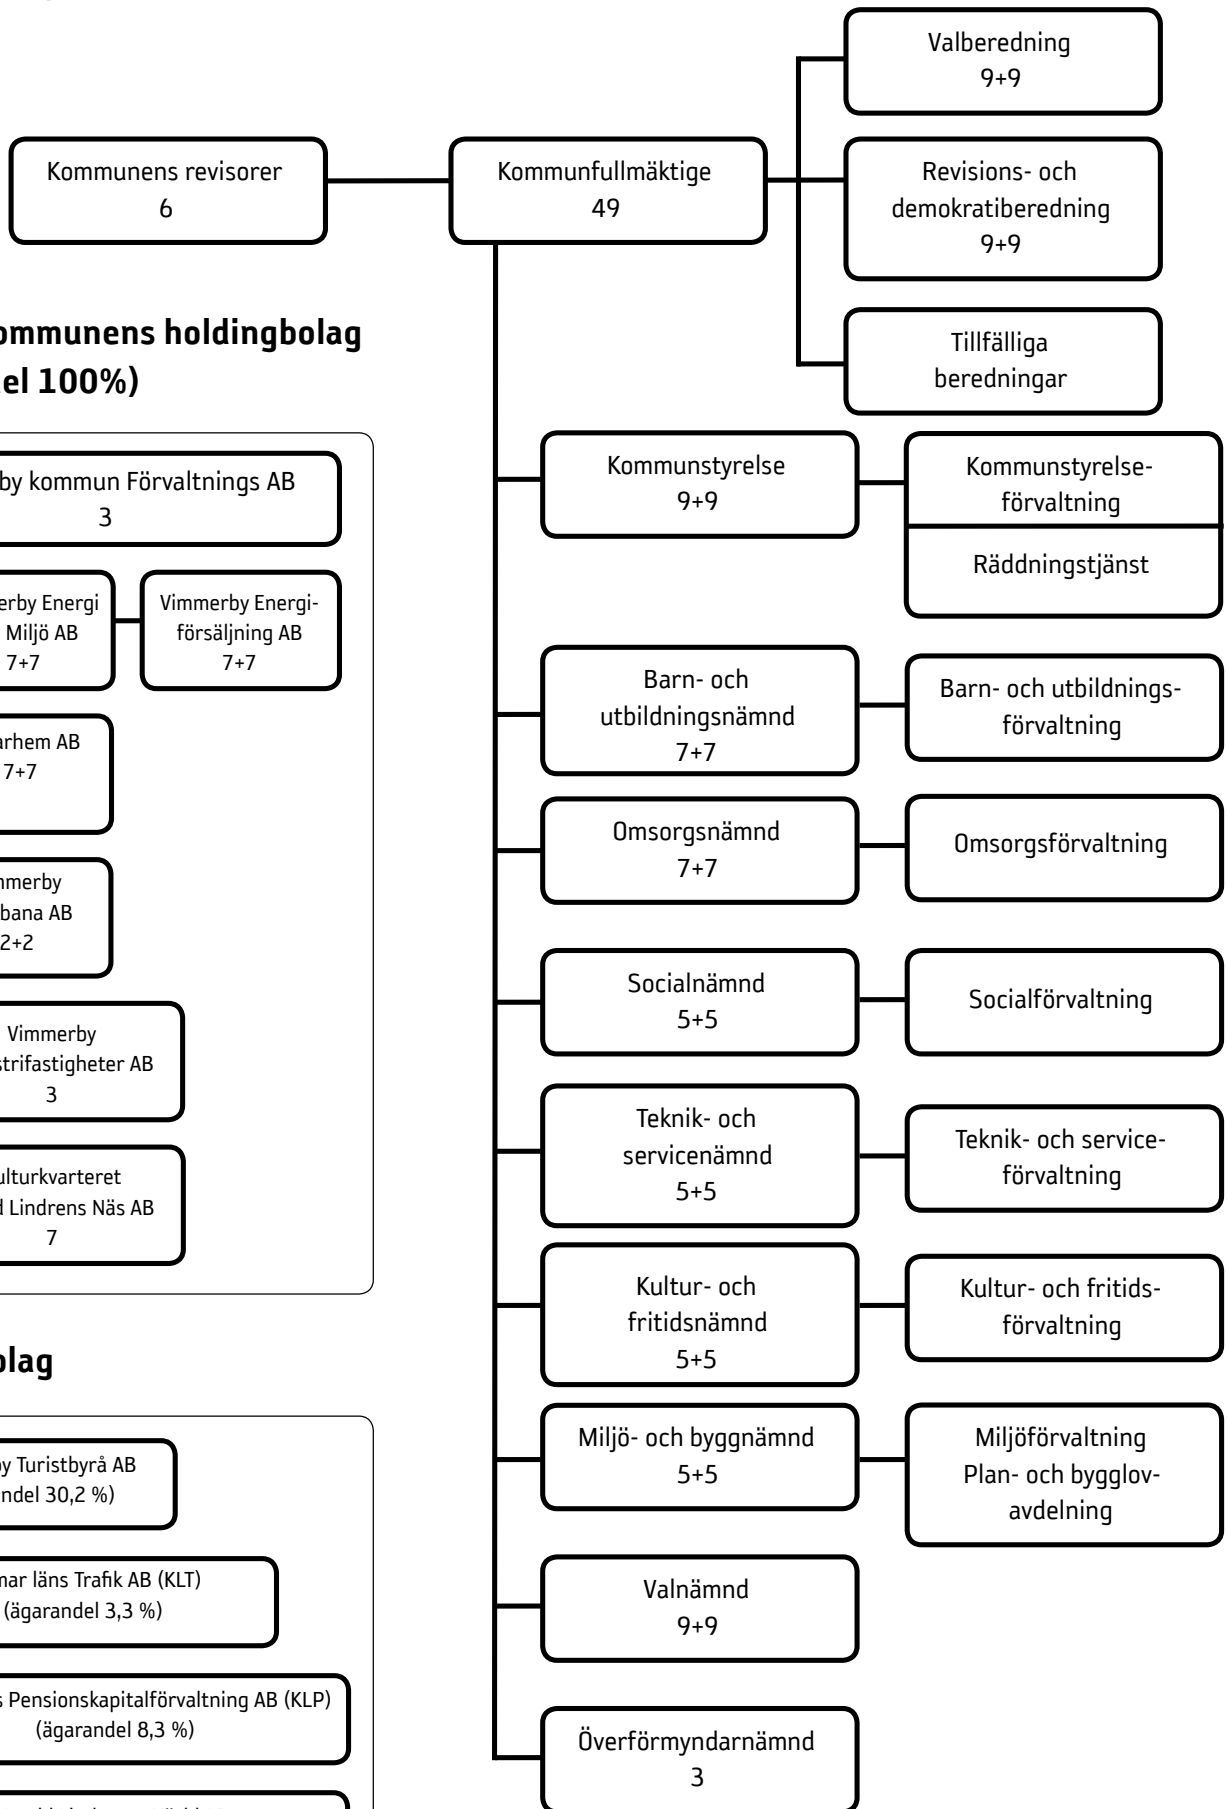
Kommunens revisorer
6

Kommunfullmäktige
49

Valberedning
9+9

Revisions- och demokratiberedning
9+9

Tillfälliga beredningar

ommunens holdingbolag
el 100%)

by kommun Förvaltnings AB
3

erby Energi
Miljö AB
7+7

Vimmerby Energiförsäljning AB
7+7

arhem AB
7+7

mmerby
bana AB
2+2

Vimmerby
strifastigheter AB
3

ulturkvarteret
d Lindrens Näs AB
7

olag

y Turistbyrå AB
ndel 30,2 %)

mar läns Trafik AB (KLT)
(ägarandel 3,3 %)

s Pensionskapitalförvaltning AB (KLP)
(ägarandel 8,3 %)

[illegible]

Kommunstyrelse
9+9

Kommunstyrelseförvaltning

Räddningstjänst

Barn- och utbildningsnämnd
7+7

Barn- och utbildningsförvaltning

Omsorgsnämnd
7+7

Omsorgsförvaltning

Socialnämnd
5+5

Socialförvaltning

Teknik- och servicenämnd
5+5

Teknik- och serviceförvaltning

Kultur- och fritidsnämnd
5+5

Kultur- och fritidsförvaltning

Miljö- och byggnämnd
5+5

Miljöförvaltning
Plan- och bygglovavdelning

Valnämnd
9+9

Överförmyndarnämnd
3